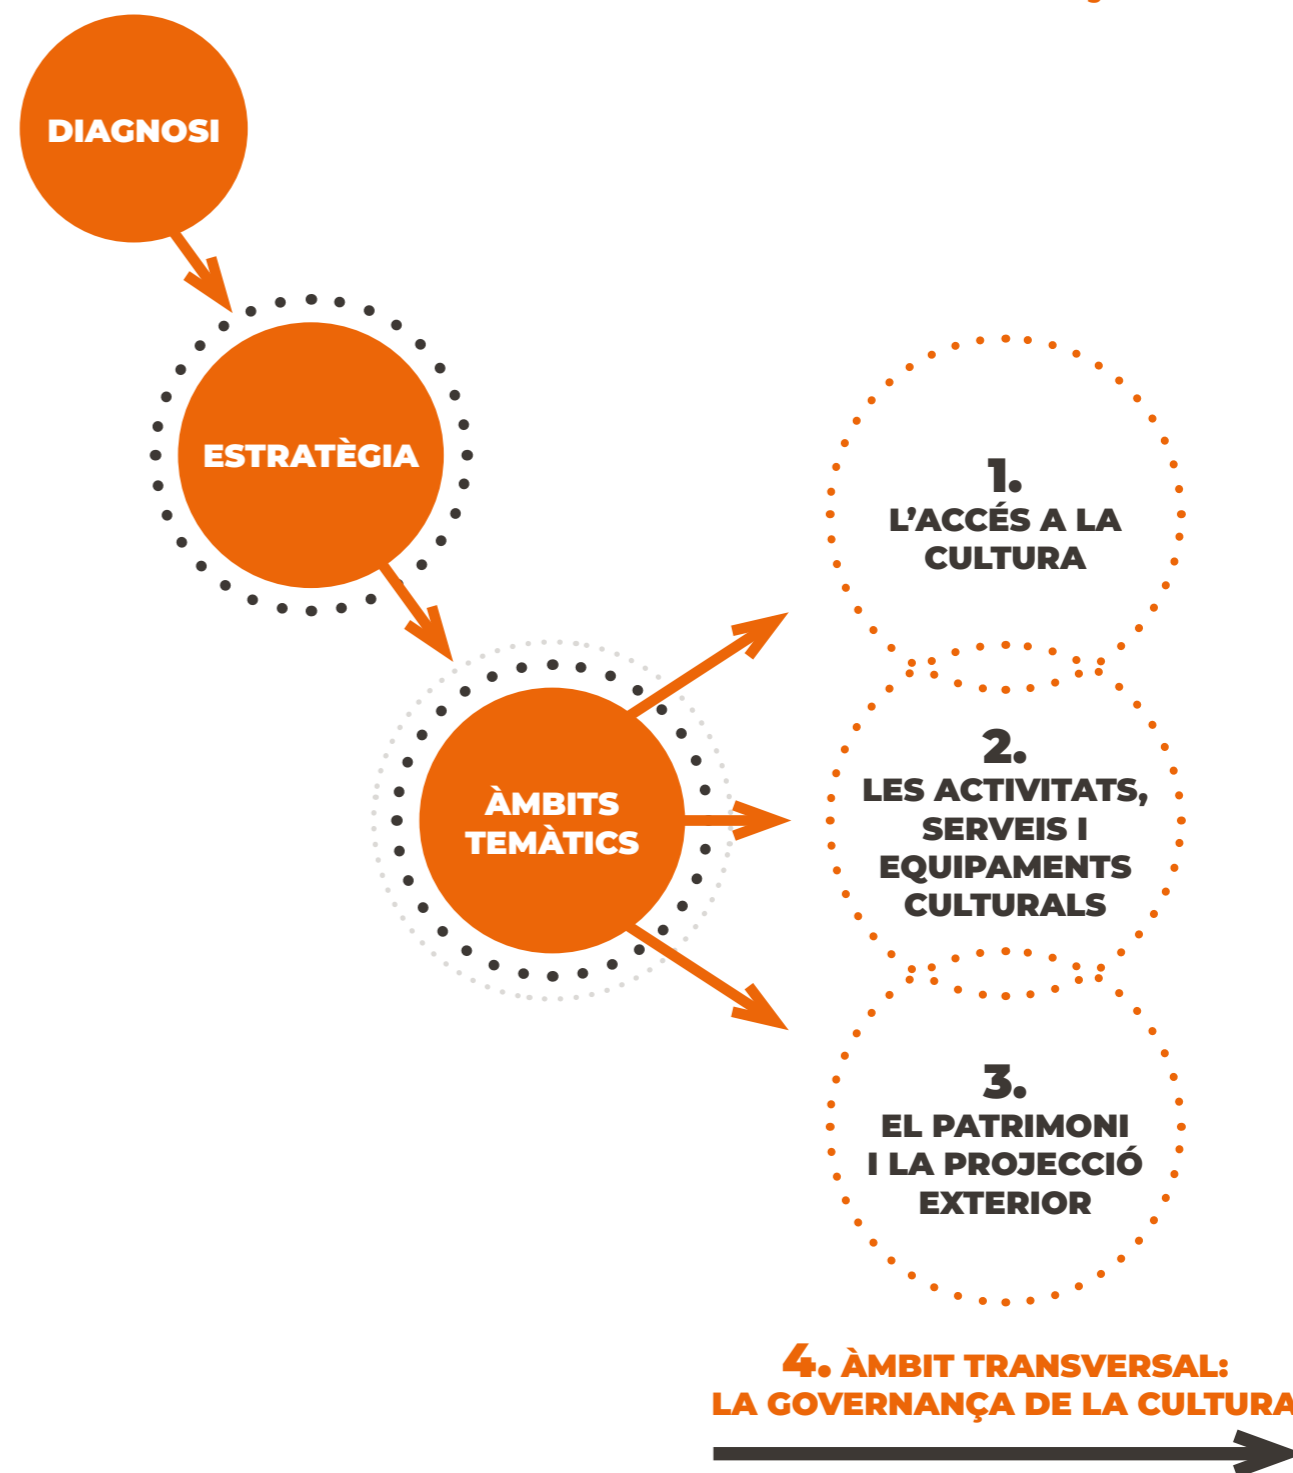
DIAGNOSI

ESTRATÈGIA

ÀMBITS TEMÀTICS

1.
L'ACCÉS A LA CULTURA

2.
LES ACTIVITATS, SERVEIS I EQUIPAMENTS CULTURALS

3.
EL PATRIMONI I LA PROJECCIÓ EXTERIOR

4. ÀMBIT TRANSVERSAL:
LA GOVERNANÇA DE LA CULTURA